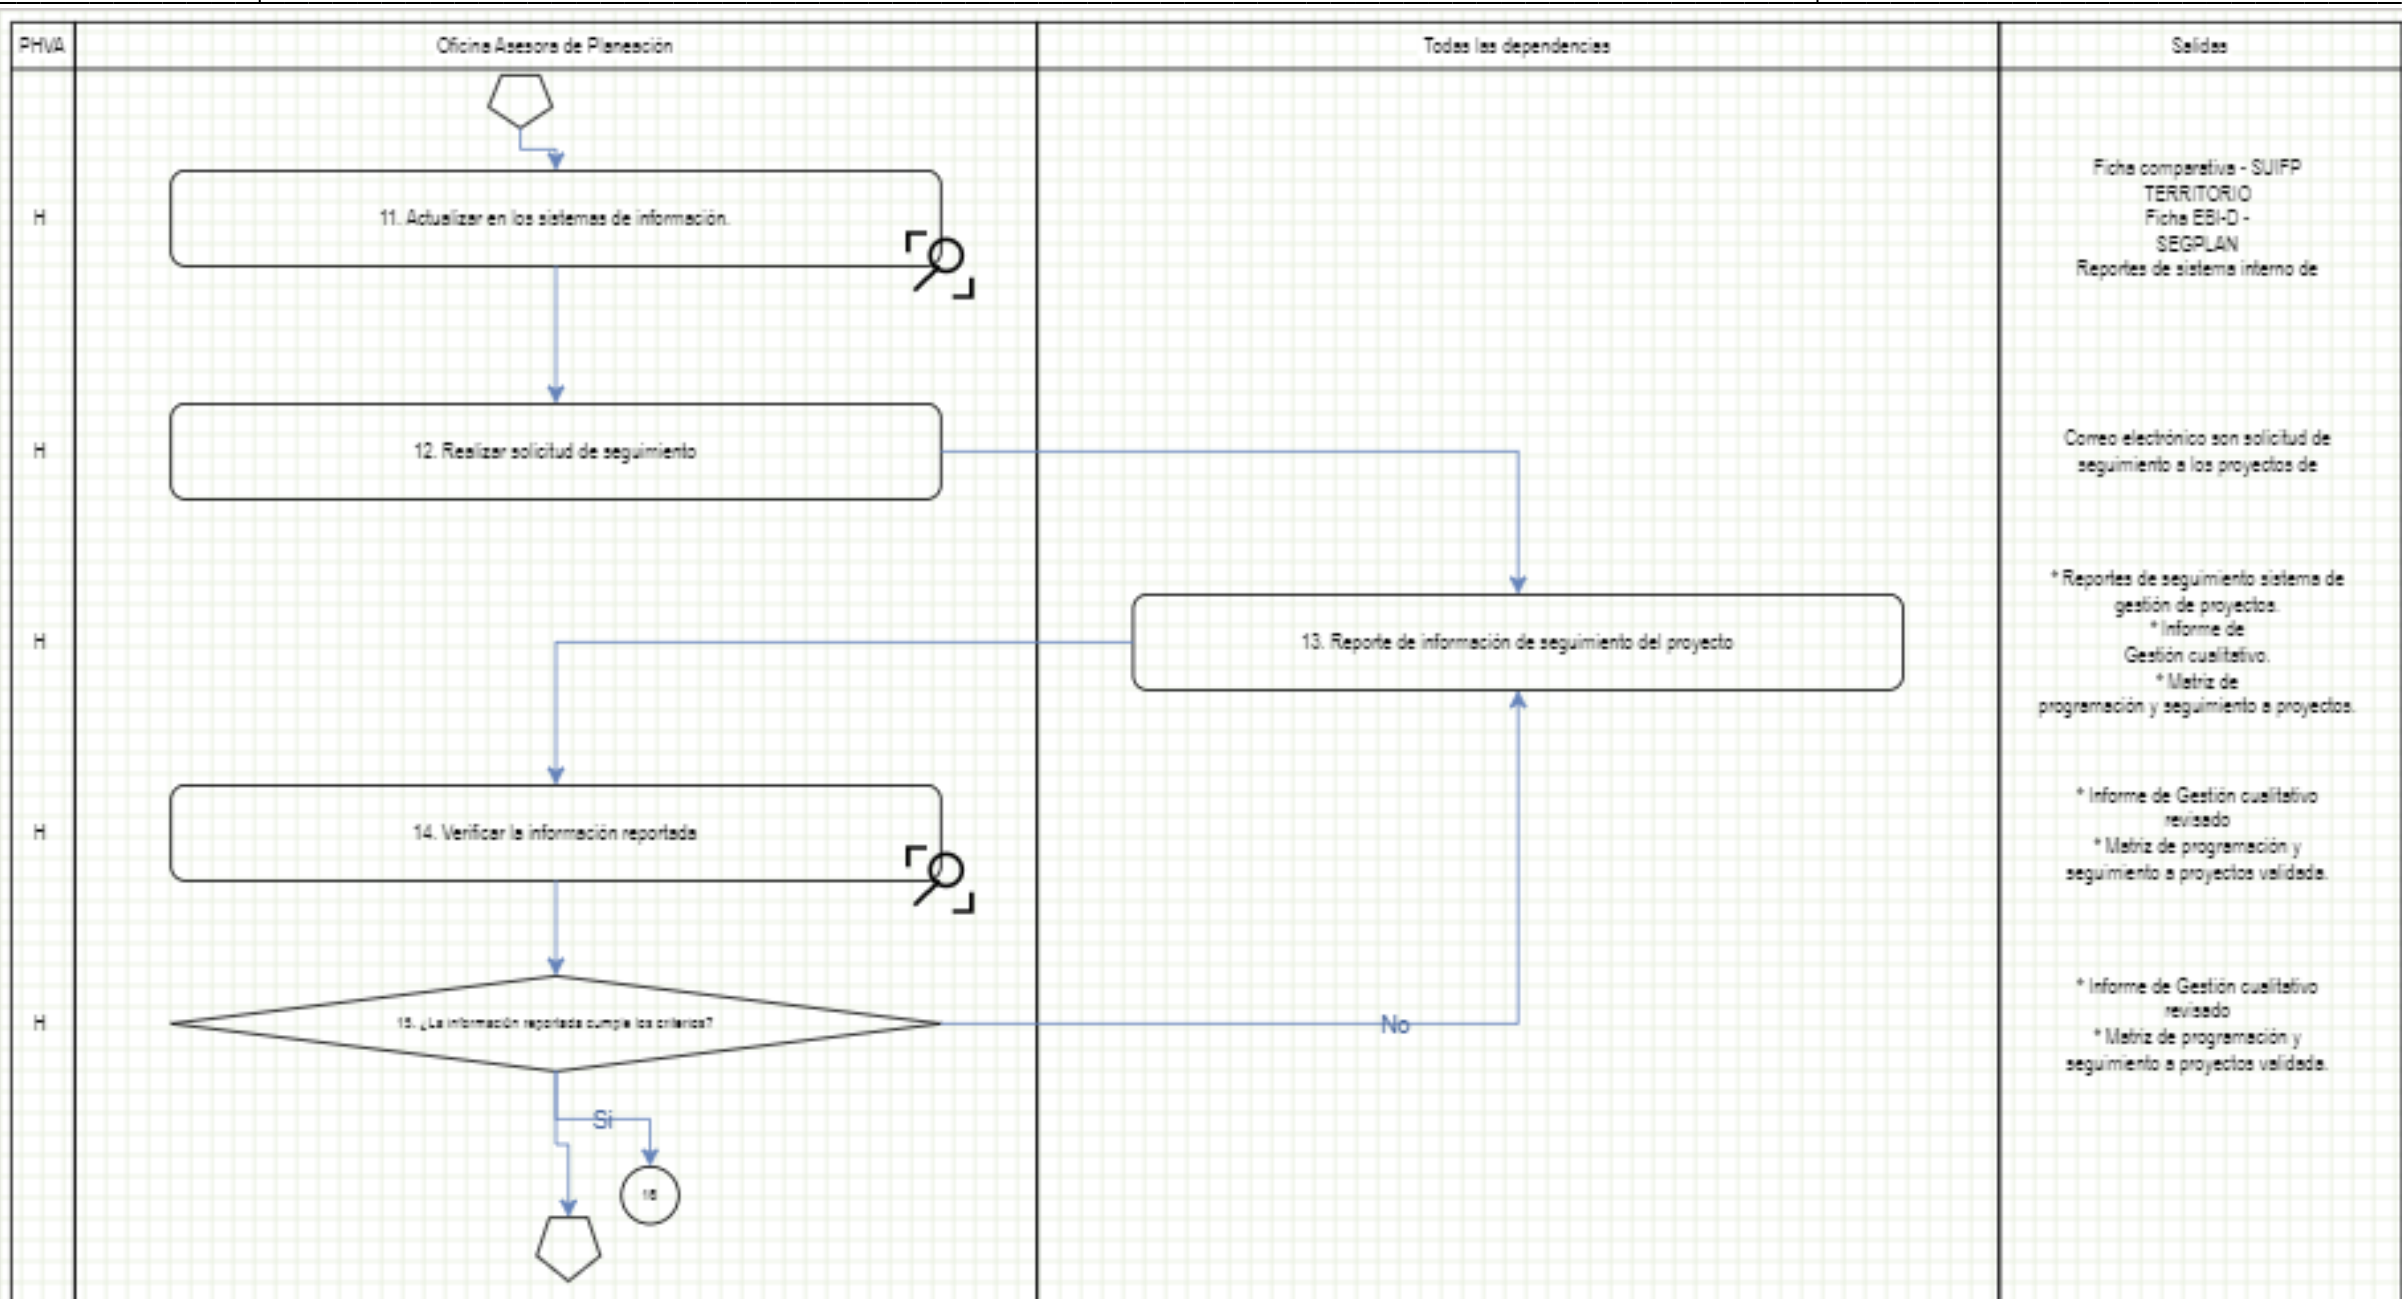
| PHVA | Oficina Asesora de Planeación | Todas las dependencias | Salidas |
|---|---|---|---|
| H | 11. Actualizar en los sistemas de información. | | Ficha comparativa - SUIFP TERRITORIO Ficha EBI-D - SEGPLAN Reportes de sistema interno de |
| H | 12. Realizar solicitud de seguimiento | | Correo electrónico son solicitud de seguimiento a los proyectos de |
| H | | 13. Reporte de información de seguimiento del proyecto | * Reportes de seguimiento sistema de gestión de proyectos. * Informe de Gestión cualitativo. * Matriz de programación y seguimiento a proyectos. |
| H | 14. Verificar la información reportada | | * Informe de Gestión cualitativo revisado * Matriz de programación y seguimiento a proyectos validada. |
| H | 15. ¿La información reportada cumple los criterios? | No | * Informe de Gestión cualitativo revisado * Matriz de programación y seguimiento a proyectos validada. |

Si

16